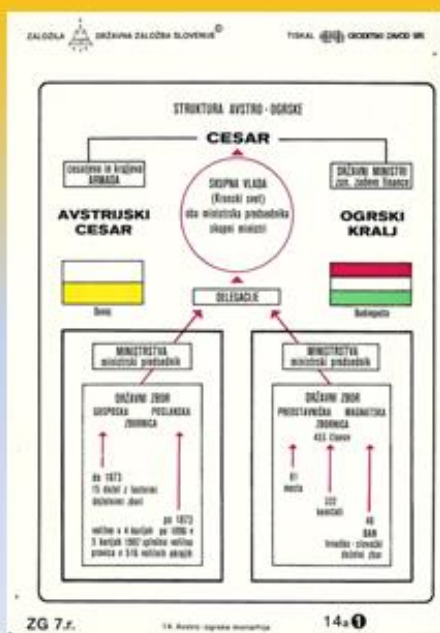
ZALOŽILA DRŽAVNA ZALOŽBA SLOVENIJE©

TISKAL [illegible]

STRUKTURA AVSTRO-OGRSKE

CESAR

cesarska in kraljeva ARMADA

SKUPNA VLADA (Kronski svet) oba ministrska predsednika skupni ministri

DRŽAVNI MINISTRI zun. zadeve finance

AVSTRIJSKI CESAR

OGRSKI KRALJ

Dunaj

Budimpešta

DELEGACIJE

MINISTRSTVA ministrski predsednik

DRŽAVNI ZBOR GOSPOSKA ZBORNICA POSLANSKA ZBORNICA

do 1873 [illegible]

po 1873 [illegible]

MINISTRSTVA ministrski predsednik

DRŽAVNI ZBOR PREDSTAVNIŠKA ZBORNICA MAGNATSKA ZBORNICA 453 članov

81 mesta

332 komitati

40 SAN hrvaško-slavonski deželni zbor

ZG 7.r.

14. Avstro-ogrska monarhija

14a❶